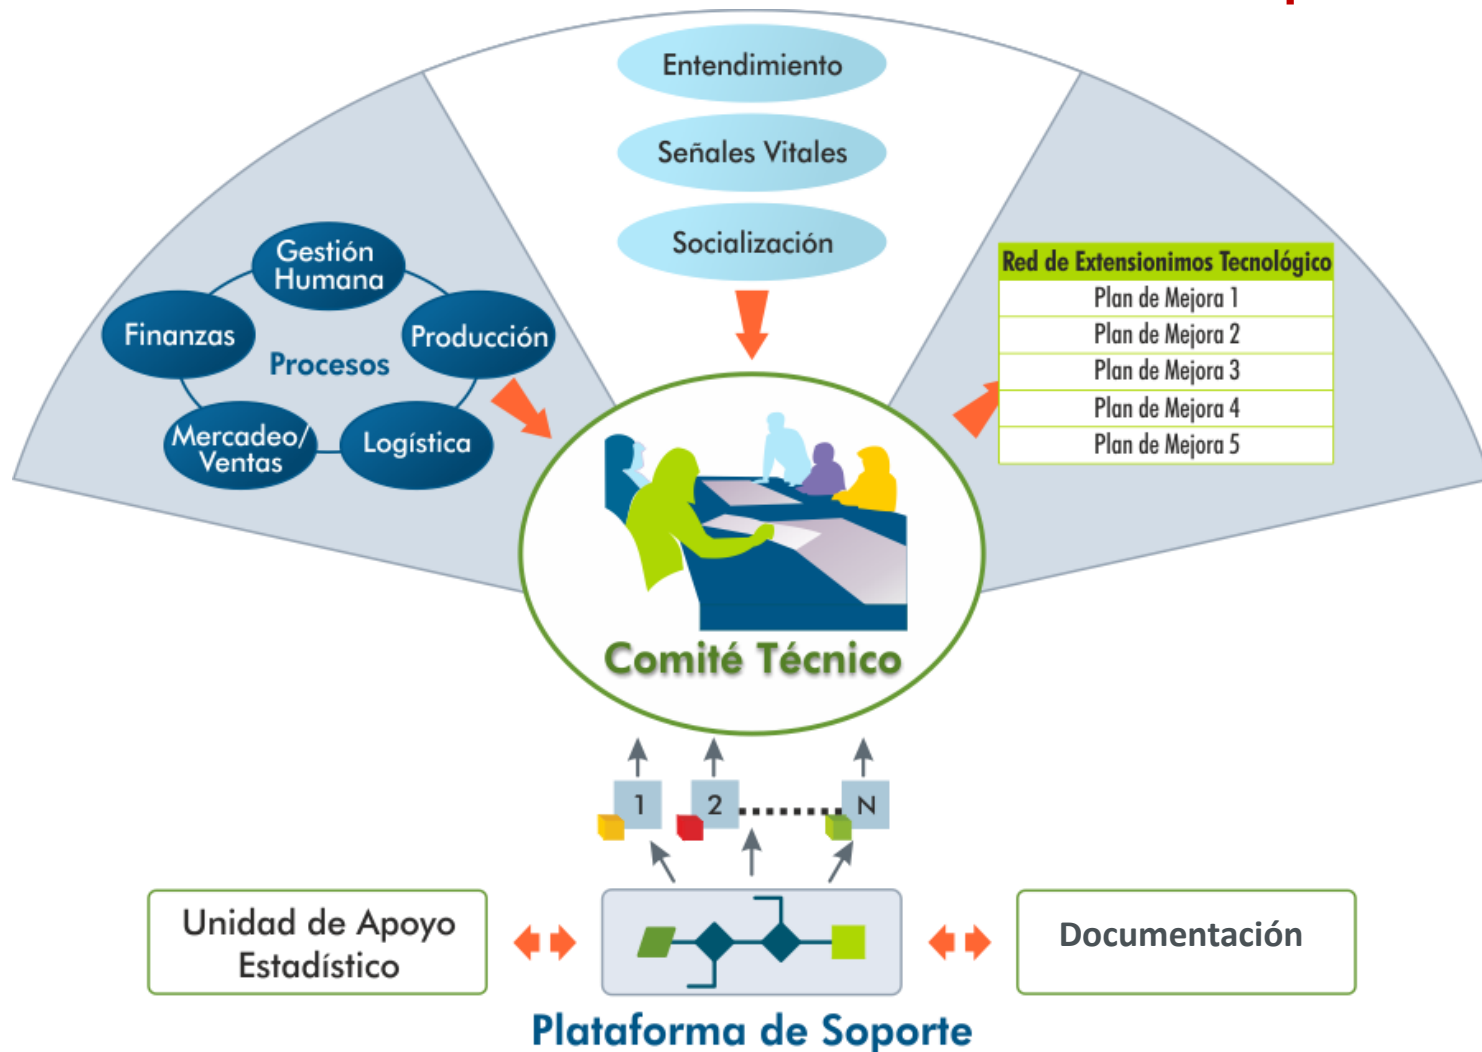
Entendimiento

Señales Vitales

Socialización

Gestión Humana

Finanzas

Producción

Procesos

Mercadeo/ Ventas

Logística

| Red de Extensionimos Tecnológico |
|---|
| Plan de Mejora 1 |
| Plan de Mejora 2 |
| Plan de Mejora 3 |
| Plan de Mejora 4 |
| Plan de Mejora 5 |

Comité Técnico

1

2

N

Unidad de Apoyo Estadístico

Documentación

Plataforma de Soporte